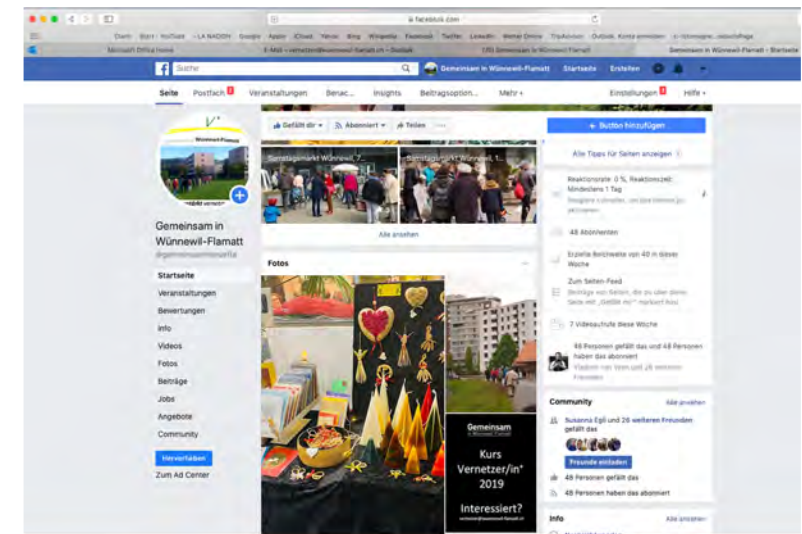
facebook.com

Gmail · Start · YouTube · LA NACION · Google · Apple · iCloud · Yahoo · Bing · Wikipedia · Facebook · Twitter · LinkedIn · Wetter Online · TripAdvisor · Outlook Konto anmelden

Microsoft Office Home · E-Mail – vernetzen@wuennewil-flamatt.ch – Outlook · (35) Gemeinsam in Wünnewil-Flamatt · Gemeinsam in Wünnewil-Flamatt – Startseite

Suche · Gemeinsam in Wünnewil-Flamatt · Startseite · Erstellen

Seite · Postfach 2 · Veranstaltungen · Berac... · Insights · Beitragsoption... · Mehr · Einstellungen 3 · Hilfe

Gefällt dir · Abonniert · Teilen

+ Button hinzufügen

Samstagsmarkt Wünnewil, 7...

Samstagsmarkt Wünnewil, 1...

Alle Tipps für Seiten anzeigen

Reaktionsrate: 0 %, Reaktionszeit: Mindestens 1 Tag

Alle ansehen

48 Abonnenten

Fotos

Erzielte Reichweite von 40 in dieser Woche

Zum Seiten-Feed

Gemeinsam in Wünnewil-Flamatt

@gemeinsamwuennewilfla

Startseite

Veranstaltungen

Bewertungen

Info

Videos

Fotos

Beiträge

Jobs

Angebote

Community

Hervorheben

Zum Ad Center

7 Videoaufrufe diese Woche

48 Personen gefällt das und 48 Personen haben das abonniert

Community · Alle ansehen

Susanna Egli und 26 weiteren Freunden gefällt das

Freunde einladen

48 Personen gefällt das

48 Personen haben das abonniert

Info · Alle ansehen

Gemeinsam in Wünnewil-Flamatt

Kurs Vernetzer/in* 2019

Interessiert?

vernetzen@wuennewil-flamatt.ch